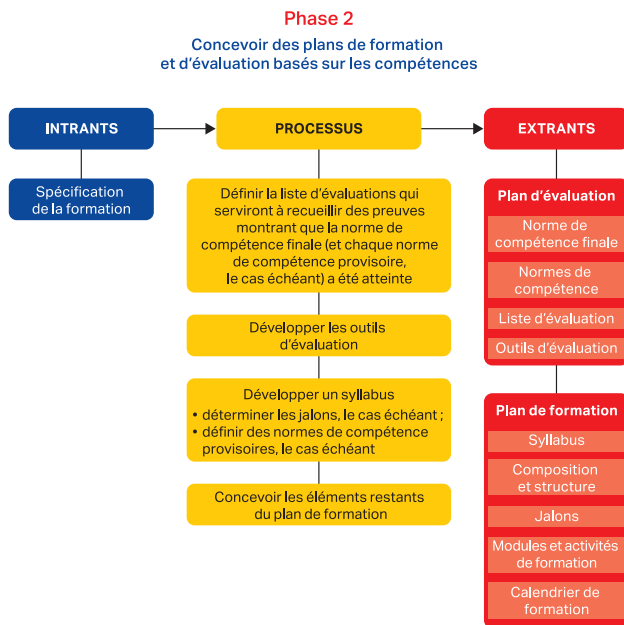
Phase 2

Concevoir des plans de formation et d'évaluation basés sur les compétences

INTRANTS

Spécification de la formation

PROCESSUS

Définir la liste d'évaluations qui serviront à recueillir des preuves montrant que la norme de compétence finale (et chaque norme de compétence provisoire, le cas échéant) a été atteinte

Développer les outils d'évaluation

Développer un syllabus
• déterminer les jalons, le cas échéant ;
• définir des normes de compétence provisoires, le cas échéant

Concevoir les éléments restants du plan de formation

EXTRANTS

Plan d'évaluation

Norme de compétence finale

Normes de compétence

Liste d'évaluation

Outils d'évaluation

Plan de formation

Syllabus

Composition et structure

Jalons

Modules et activités de formation

Calendrier de formation